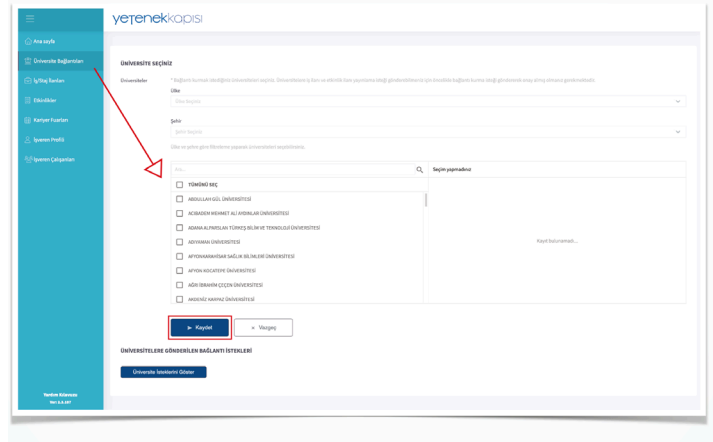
yetenekkapısı

Ana sayfa
Üniversite Bağlantıları
İş/Staj İlanları
Etkinlikler
Kariyer Fuarları
İşveren Profili
İşveren Çalışanları

Yardım Kılavuzu
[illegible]

ÜNİVERSİTE SEÇİNİZ

Üniversiteler
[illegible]

Ülke
Ülke Seçiniz

Şehir
Şehir Seçiniz

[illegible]

Ara...
Seçim yapmadınız

TÜMÜNÜ SEÇ
ABDULLAH GÜL ÜNİVERSİTESİ
ACIBADEM MEHMET ALİ AYDINLAR ÜNİVERSİTESİ
ADANA ALPARSLAN TÜRKEŞ BİLİM VE TEKNOLOJİ ÜNİVERSİTESİ
ADIYAMAN ÜNİVERSİTESİ
AFYONKARAHİSAR SAĞLIK BİLİMLERİ ÜNİVERSİTESİ
AFYON KOCATEPE ÜNİVERSİTESİ
AĞRI İBRAHİM ÇEÇEN ÜNİVERSİTESİ
AKDENİZ KARPAZ ÜNİVERSİTESİ

Kayıt bulunamadı...

Kaydet
Vazgeç

ÜNİVERSİTELERE GÖNDERİLEN BAĞLANTI İSTEKLERİ

Üniversite İsteklerini Göster